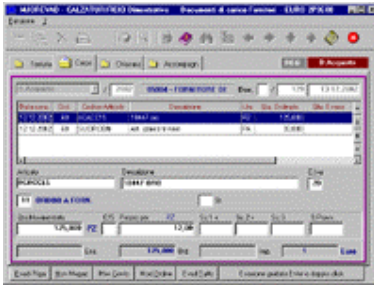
MAGEVAD - CALZATURIFICIO Dimostrativo - Documenti di carico Fornitori - EURO 2PX08

Testata | Corpo | Chiusura | Accompagn.

D Acquisto

2002 | 05004 - FORNITORE 01 | 129 | 13.12.2002

| Data | Ord. | Cod. Articolo | Descrizione | UM | Qta Ordinata | Qta Evasa |
|---|---|---|---|---|---|---|
| 12.12.2002 | 49 | KQ6275 | 18447 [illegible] | PZ | 125,000 | |
| 12.12.2002 | 49 | VUOF02N | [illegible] | PA | 3,000 | |

Articolo | Descrizione
KQ6275 | 18447 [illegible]

ORDINA A FORN.

Qta | Prezzo | Sc.1 | Sc.2 | Sc.3 | Sc.4
125,000 | PZ | 12,00

175,000

Evadi Riga | Non Magaz | Mov Conto | Mod Ordine | Evadi Tutto | Evasione guidata Enter o doppio click